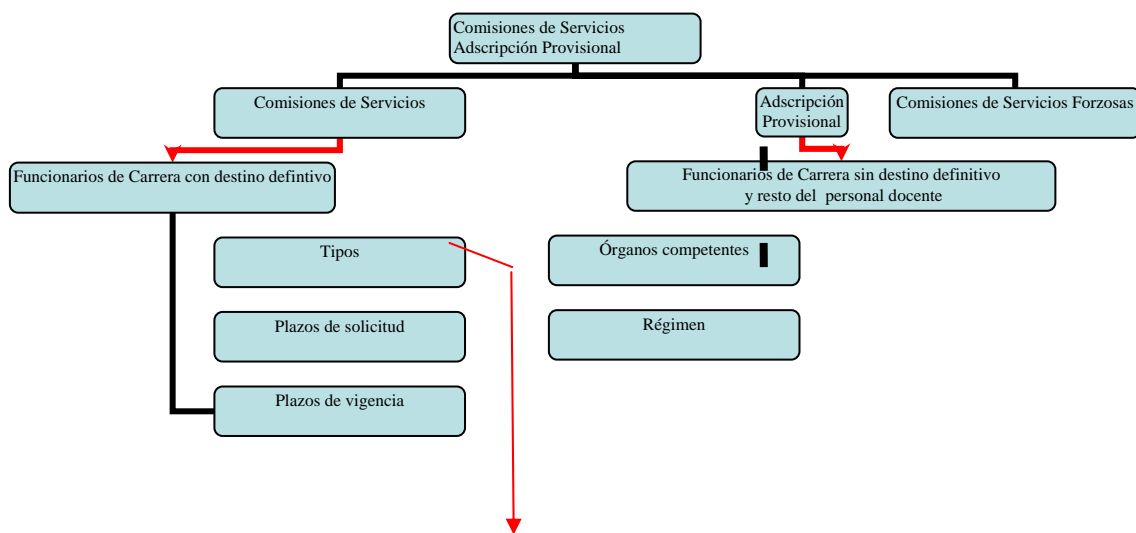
Comisiones de Servicios
Adscripción Provisional

Comisiones de Servicios

Adscripción Provisional

Comisiones de Servicios Forzosas

Funcionarios de Carrera con destino defintivo

Funcionarios de Carrera sin destino definitivo y resto del personal docente

Tipos

Plazos de solicitud

Plazos de vigencia

Órganos competentes

Régimen